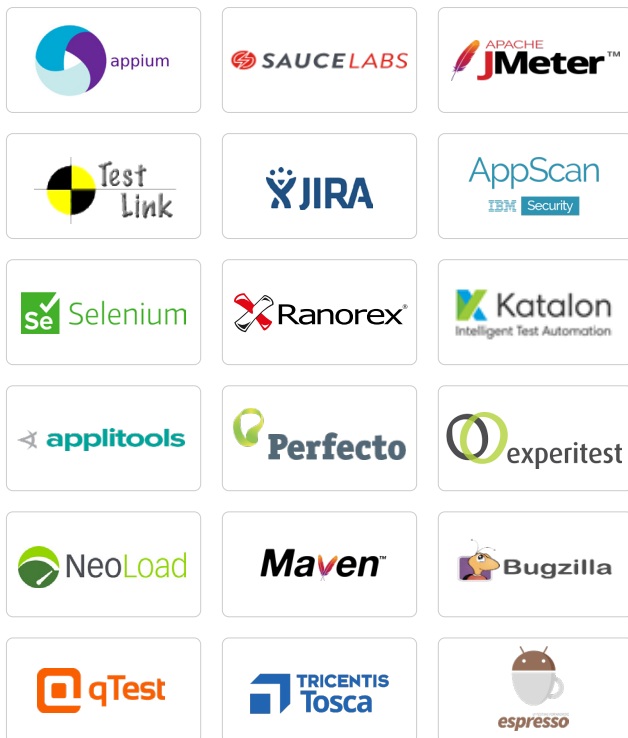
appium

SAUCELABS

APACHE JMeter™

Test Link

JIRA

AppScan
IBM Security

Se Selenium

Ranorex®

Katalon
Intelligent Test Automation

applitools

Perfecto

experitest

NeoLoad

Maven™

Bugzilla

qTest

TRICENTIS Tosca

espresso